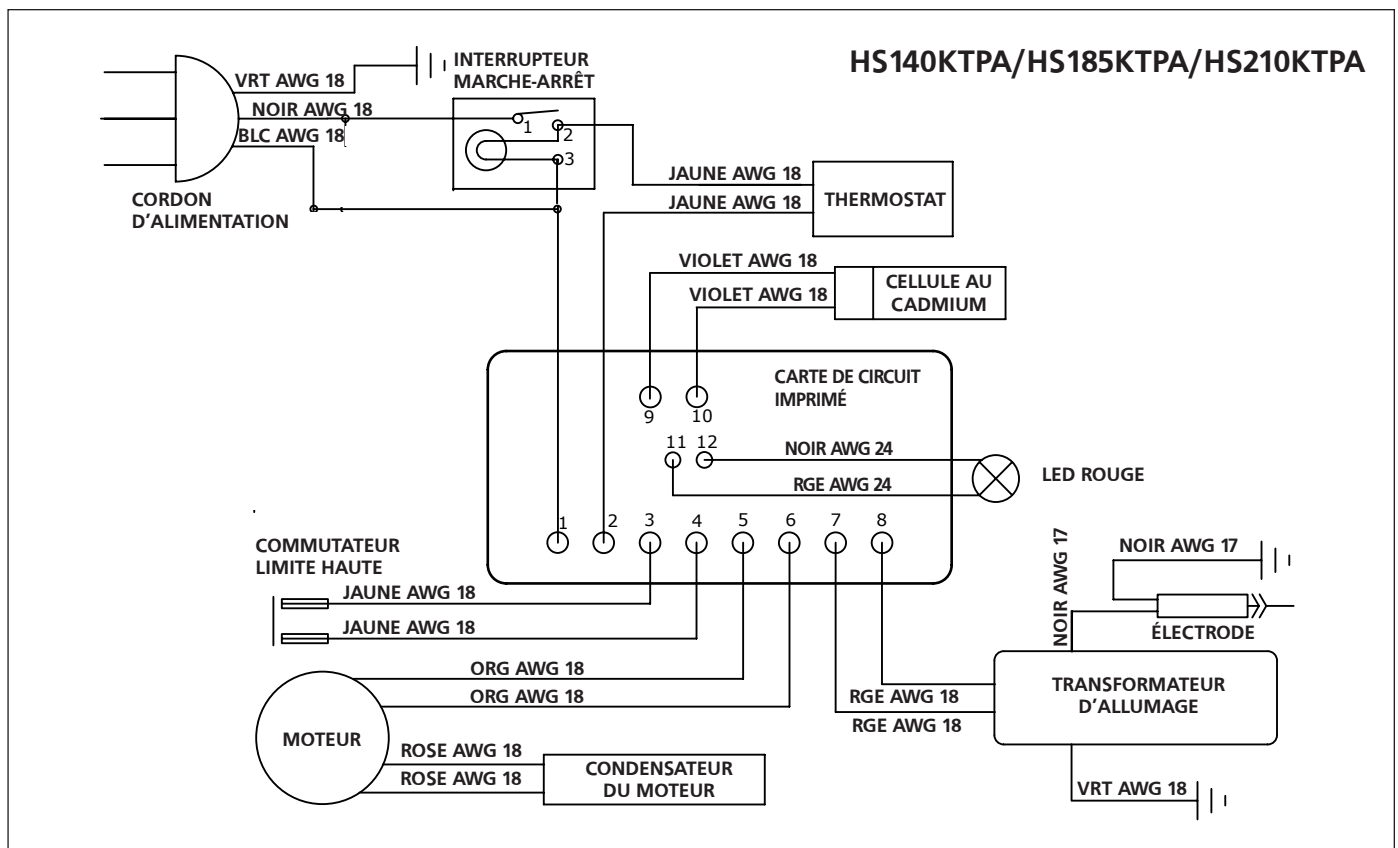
HS140KTPA/HS185KTPA/HS210KTPA

VRT AWG 18
INTERRUPTEUR MARCHE-ARRÊT
NOIR AWG 18
BLC AWG 18
1
2
3
CORDON D'ALIMENTATION
JAUNE AWG 18
JAUNE AWG 18
THERMOSTAT
VIOLET AWG 18
VIOLET AWG 18
CELLULE AU CADMIUM
CARTE DE CIRCUIT IMPRIMÉ
9
10
11
12
NOIR AWG 24
RGE AWG 24
LED ROUGE
1
2
3
4
5
6
7
8
COMMUTATEUR LIMITE HAUTE
JAUNE AWG 18
JAUNE AWG 18
NOIR AWG 17
NOIR AWG 17
ÉLECTRODE
ORG AWG 18
ORG AWG 18
MOTEUR
RGE AWG 18
RGE AWG 18
TRANSFORMATEUR D'ALLUMAGE
ROSE AWG 18
ROSE AWG 18
CONDENSATEUR DU MOTEUR
VRT AWG 18